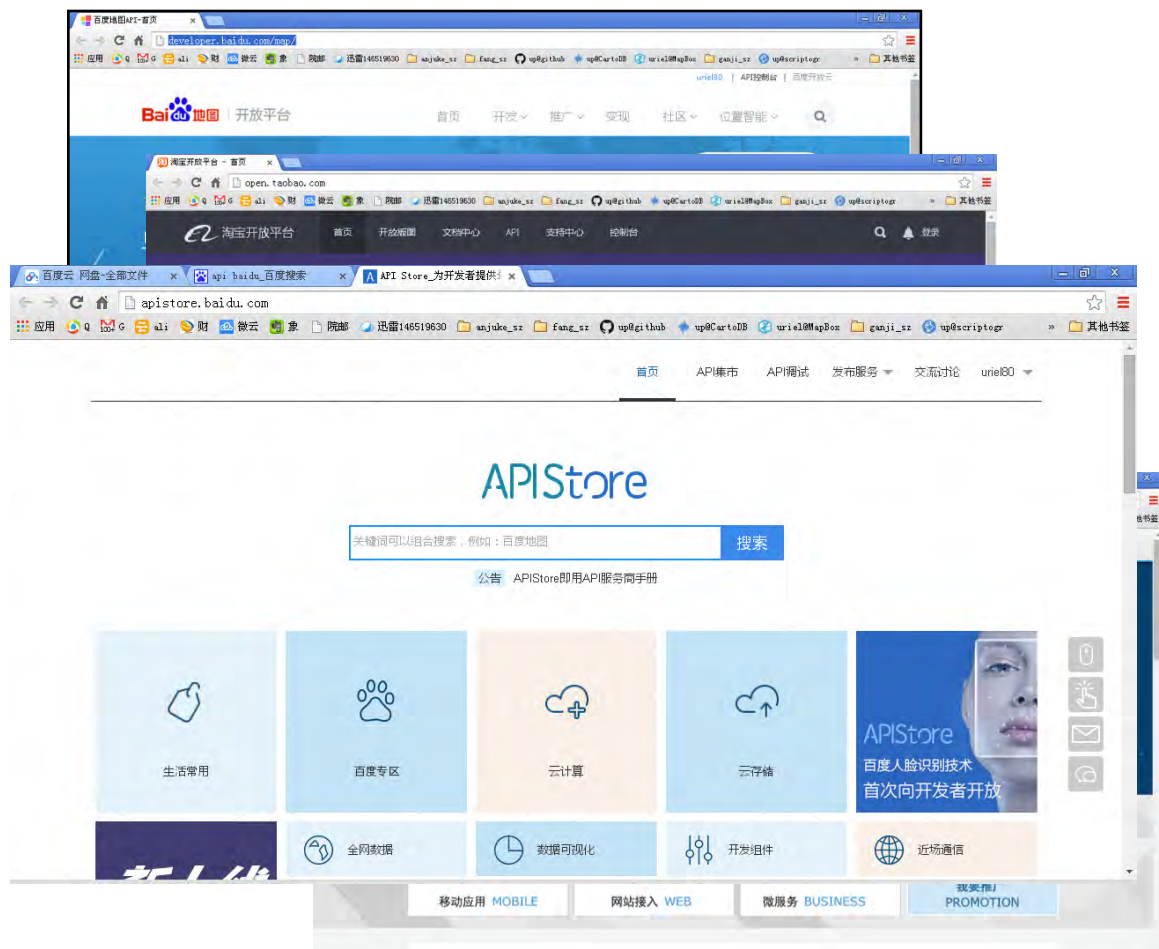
百度地图API-首页
developer.baidu.com/map/
应用 Q G ali 财 微云 象 院邮 迅雷146519630 anjuke_sz fang_sz up@github up@CartoDB uriel@MapBox ganji_sz up@scriptogr » 其他书签
uriel80 | API控制台 | 百度开放云
Baidu地图 | 开放平台
首页 开发 推广 变现 社区 位置智能

淘宝开放平台 - 首页
open.taobao.com
应用 Q G ali 财 微云 象 院邮 迅雷146519630 anjuke_sz fang_sz up@github up@CartoDB uriel@MapBox ganji_sz up@scriptogr » 其他书签
淘宝开放平台 首页 开放能力 文档中心 API 支持中心 控制台 登录

百度云 网盘-全部文件 | api baidu_百度搜索 | API Store_为开发者提供
apistore.baidu.com
应用 Q G ali 财 微云 象 院邮 迅雷146519630 anjuke_sz fang_sz up@github up@CartoDB uriel@MapBox ganji_sz up@scriptogr » 其他书签
首页 API集市 API调试 发布服务 交流讨论 uriel80

APIStore
关键词可以组合搜索，例如：百度地图
搜索
公告 APIStore即用API服务商手册

生活常用
百度专区
云计算
云存储
APIStore
百度人脸识别技术
首次向开发者开放
全网数据
数据可视化
开发组件
近场通信

移动应用 MOBILE
网站接入 WEB
微服务 BUSINESS
我要推广
PROMOTION